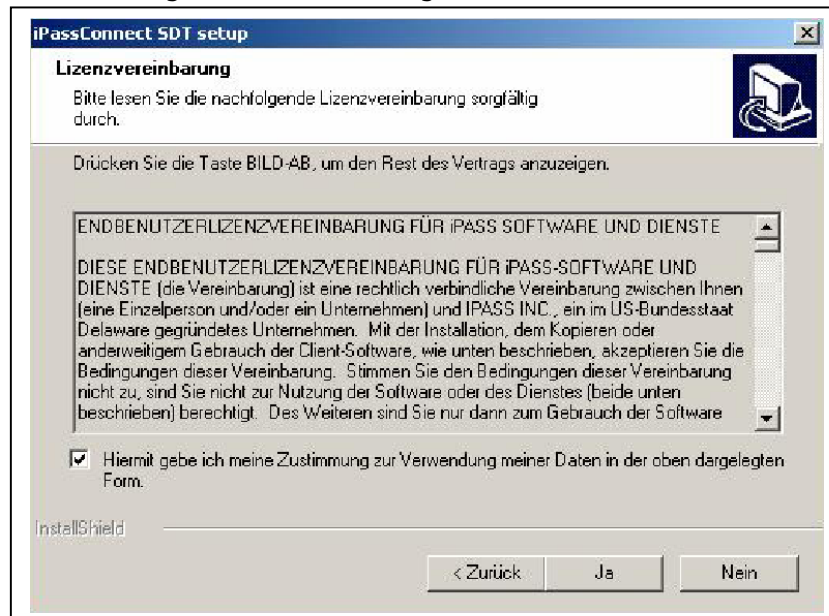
iPassConnect SDT setup

Lizenzvereinbarung

Bitte lesen Sie die nachfolgende Lizenzvereinbarung sorgfältig durch.

Drücken Sie die Taste BILD-AB, um den Rest des Vertrags anzuzeigen.

ENDBENUTZERLIZENZVEREINBARUNG FÜR iPASS SOFTWARE UND DIENSTE

DIESE ENDBENUTZERLIZENZVEREINBARUNG FÜR iPASS-SOFTWARE UND DIENSTE (die Vereinbarung) ist eine rechtlich verbindliche Vereinbarung zwischen Ihnen (eine Einzelperson und/oder ein Unternehmen) und IPASS INC., ein im US-Bundesstaat Delaware gegründetes Unternehmen. Mit der Installation, dem Kopieren oder anderweitigem Gebrauch der Client-Software, wie unten beschrieben, akzeptieren Sie die Bedingungen dieser Vereinbarung. Stimmen Sie den Bedingungen dieser Vereinbarung nicht zu, sind Sie nicht zur Nutzung der Software oder des Dienstes (beide unten beschrieben) berechtigt. Des Weiteren sind Sie nur dann zum Gebrauch der Software

Hiermit gebe ich meine Zustimmung zur Verwendung meiner Daten in der oben dargelegten Form.

InstallShield

< Zurück Ja Nein